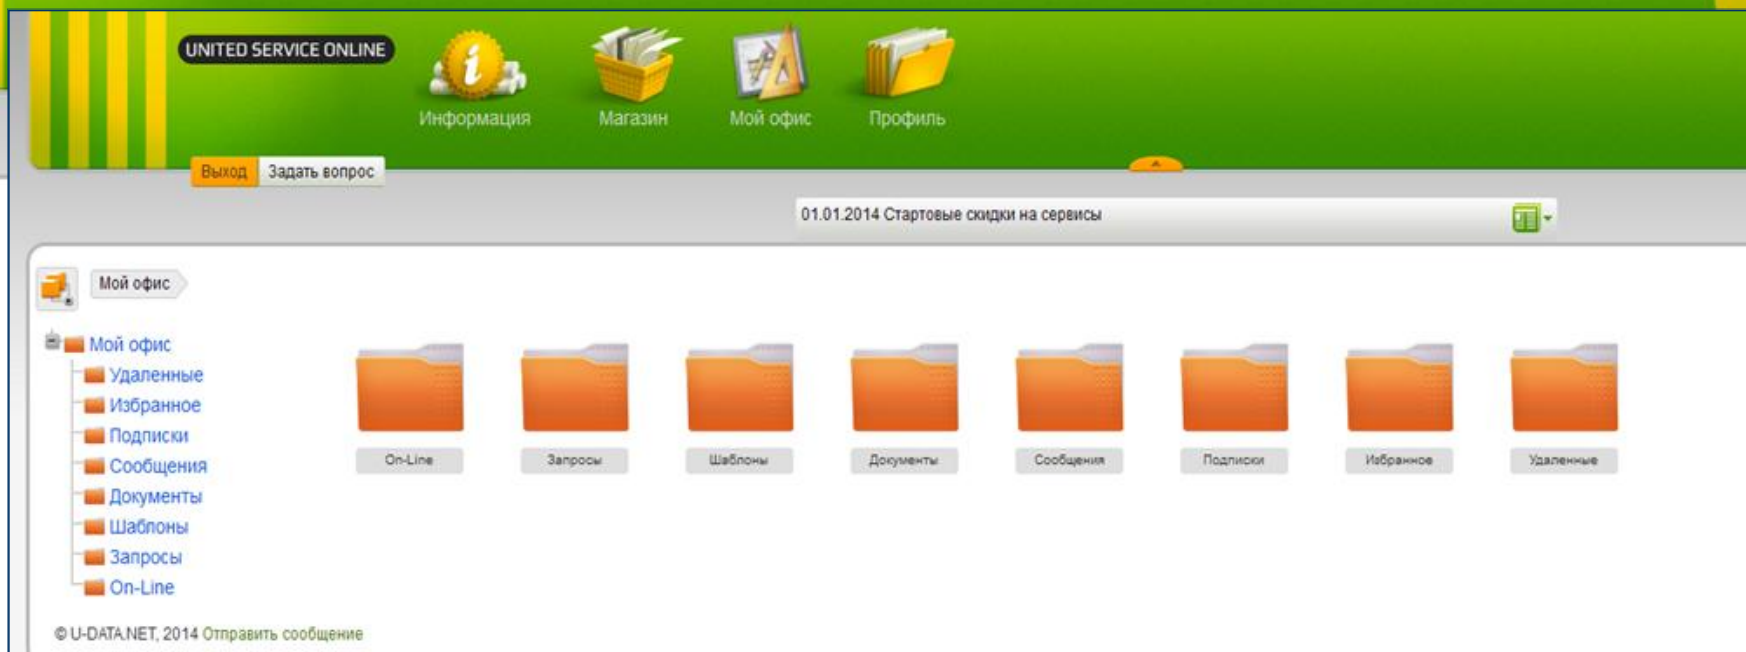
UNITED SERVICE ONLINE

Информация Магазин Мой офис Профиль

Выход Задать вопрос

01.01.2014 Стартовые скидки на сервисы

Мой офис

Мой офис
Удаленные
Избранное
Подписки
Сообщения
Документы
Шаблоны
Запросы
On-Line

On-Line Запросы Шаблоны Документы Сообщения Подписки Избранное Удаленные

© U-DATA.NET, 2014 Отправить сообщение